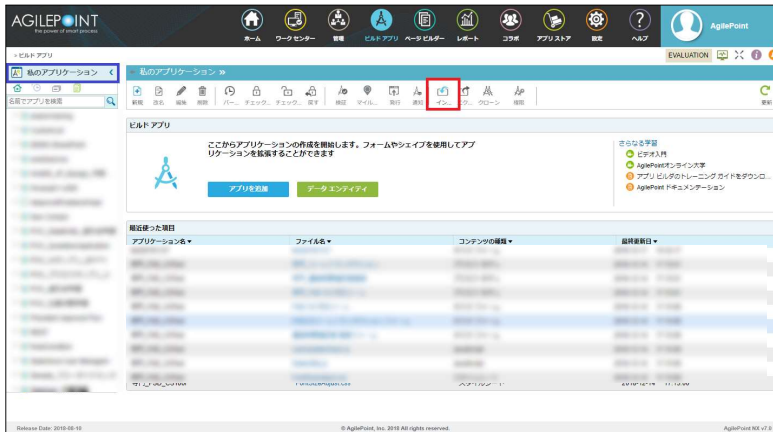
AGILEPOINT
the power of smart process

ホーム ワークセンター 管理 ビルドアプリ ページビルダー レポート コラボ アプリストア 設定 ヘルプ

AgilePoint

› ビルド アプリ

EVALUATION

私のアプリケーション

名前でアプリを検索

私のアプリケーション »

新規 改名 編集 削除 バー... チェック... チェック... 戻す 検証 マイル... 発行 通知 イン... エク... クローン 撤回 更新

ビルド アプリ

ここからアプリケーションの作成を開始します。フォームやシェイプを使用してアプリケーションを拡張することができます

アプリを追加 データ エンティティ

さらなる学習
ビデオ入門
AgilePointオンライン大学
アプリ ビルダのトレーニング ガイドをダウンロ...
AgilePoint ドキュメンテーション

最近使った項目

| アプリケーション名 ▾ | ファイル名 ▾ | コンテンツの種類 ▾ | 最終更新日 ▾ |
|---|---|---|---|
| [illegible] | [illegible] | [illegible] | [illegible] |

Release Date: 2018-08-10 © AgilePoint, Inc. 2018 All rights reserved. AgilePoint NX v7.0